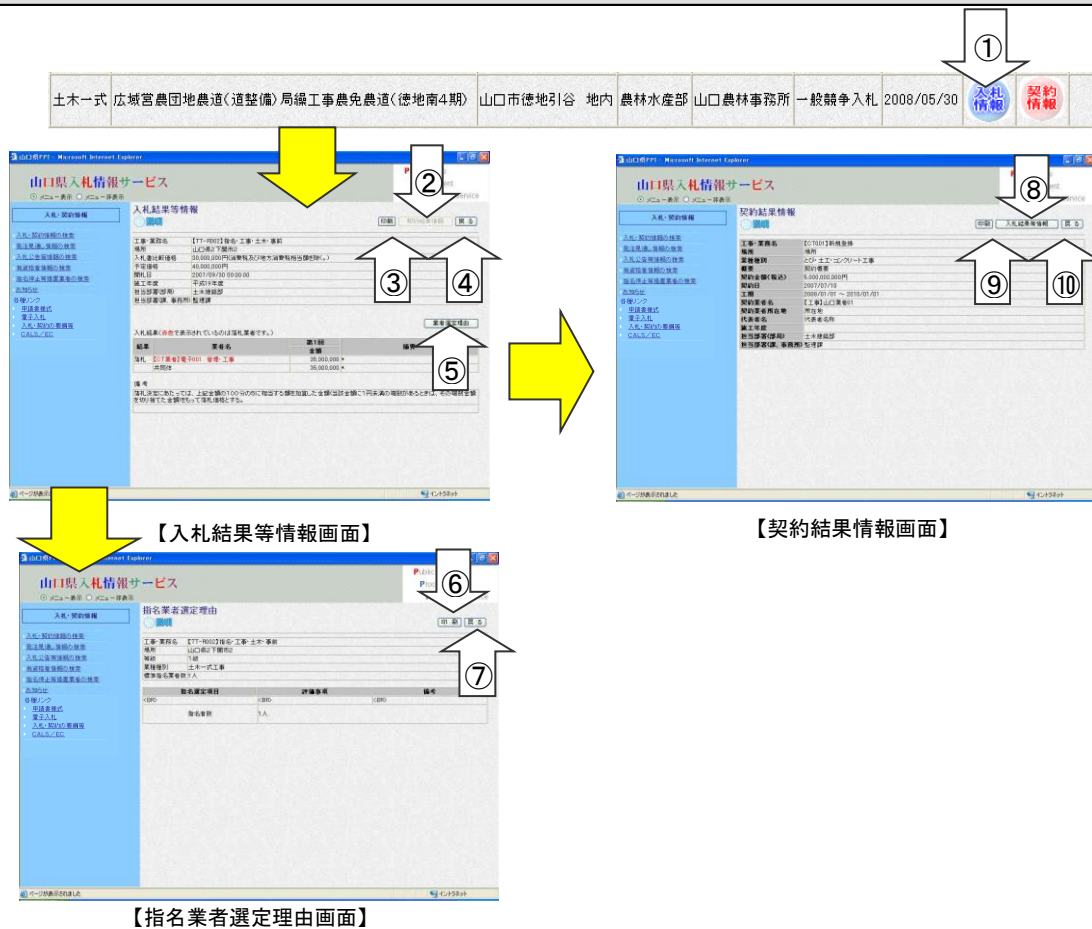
①

| 土木一式 | 広域営農団地農道(道整備)局繰工事農免農道(徳地南4期) | 山口市徳地引谷 地内 | 農林水産部 | 山口農林事務所 | 一般競争入札 | 2008/05/30 | 入札情報 | 契約情報 |
|---|---|---|---|---|---|---|---|---|

山口県入札情報サービス

入札・契約情報

入札結果等情報

印刷 戻る

②

③ ④

⑤

入札結果

落札

備考

【入札結果等情報画面】

山口県入札情報サービス

契約結果情報

印刷 入札結果等情報 戻る

⑧

⑨ ⑩

【契約結果情報画面】

山口県入札情報サービス

指名業者選定理由

印刷 戻る

⑥

⑦

【指名業者選定理由画面】